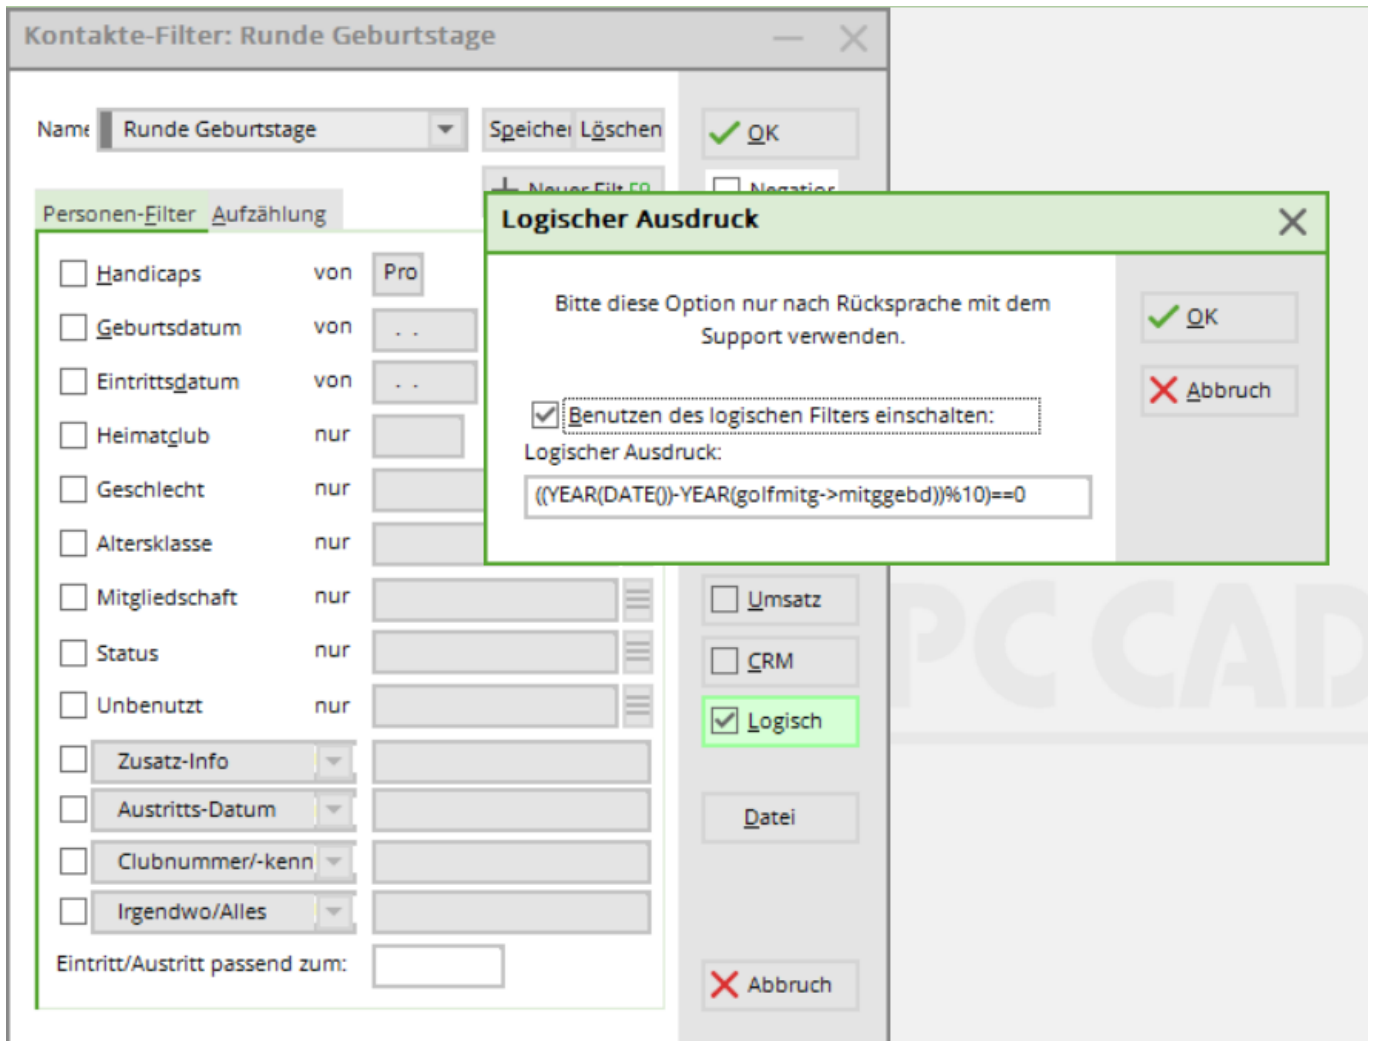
Kontakte-Filter: Runde Geburtstage

Name Runde Geburtstage

Speicher Löschen

OK

Neuer Filt F9

Negation

Personen-Filter Aufzählung

Handicaps von Pro

Geburtsdatum von . .

Eintrittsdatum von . .

Heimatclub nur

Geschlecht nur

Altersklasse nur

Mitgliedschaft nur

Status nur

Unbenutzt nur

Zusatz-Info

Austritts-Datum

Clubnummer/-kenn

Irgendwo/Alles

Eintritt/Austritt passend zum:

Logischer Ausdruck

Bitte diese Option nur nach Rücksprache mit dem Support verwenden.

Benutzen des logischen Filters einschalten:

Logischer Ausdruck:

((YEAR(DATE())-YEAR(golfmitg->mitggebd))%10)==0

OK

Abbruch

Umsatz

CRM

Logisch

Datei

Abbruch

PC CAD